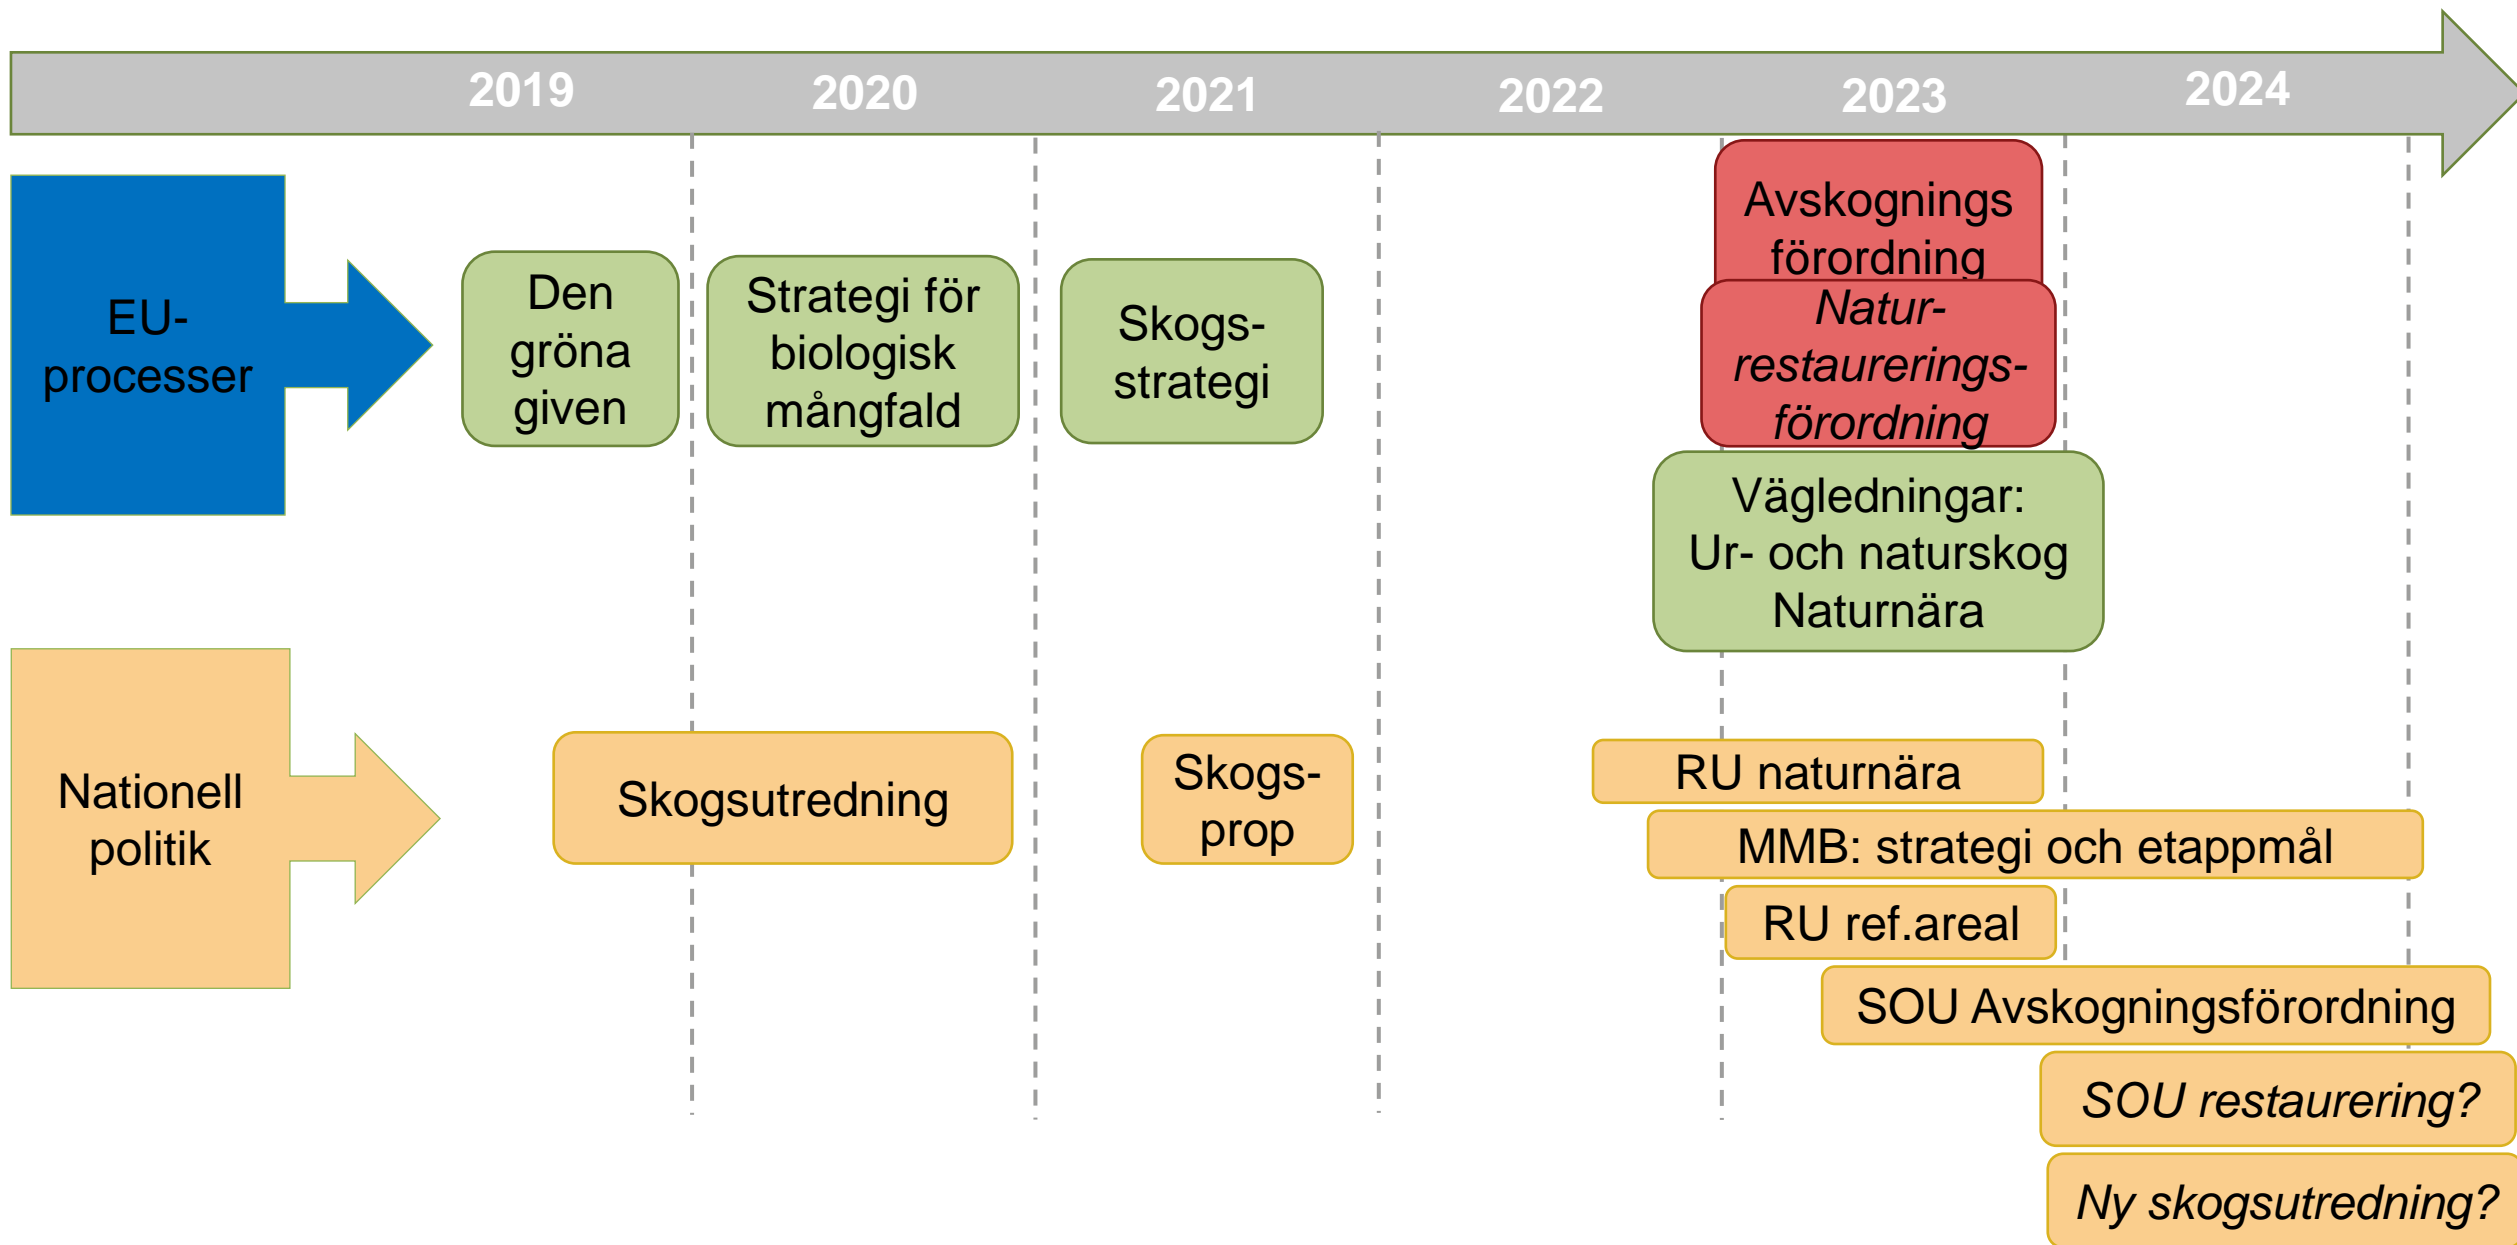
2019
2020
2021
2022
2023
2024

EU-processer

Den gröna given

Strategi för biologisk mångfald

Skogs-strategi

Avskognings förordning

*Natur-restaurerings-förordning*

Vägledningar:
Ur- och naturskog
Naturnära

Nationell politik

Skogsutredning

Skogs-prop

RU naturnära

MMB: strategi och etappmål

RU ref.areal

SOU Avskogningsförordning

*SOU restaurering?*

*Ny skogsutredning?*